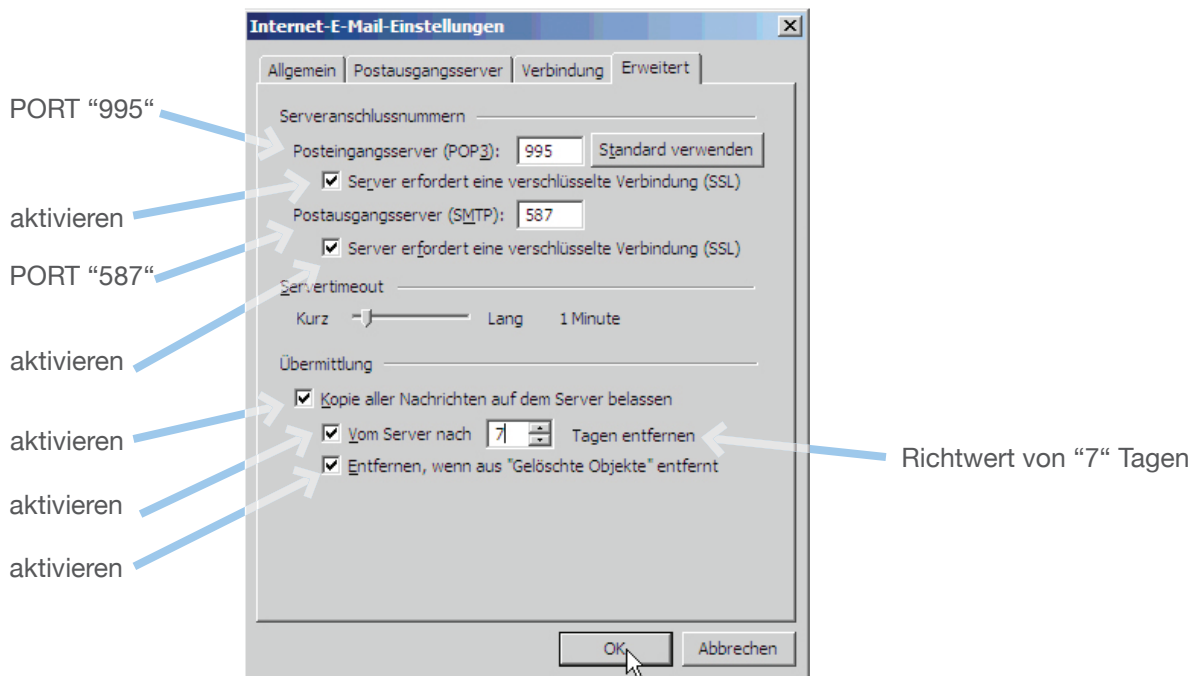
Internet-E-Mail-Einstellungen

Allgemein | Postausgangsserver | Verbindung | Erweitert

PORT “995“

Serveranschlussnummern

Posteingangsserver (POP3): 995 Standard verwenden

aktivieren

Server erfordert eine verschlüsselte Verbindung (SSL)

Postausgangsserver (SMTP): 587

PORT “587“

Server erfordert eine verschlüsselte Verbindung (SSL)

Servertimeout

Kurz Lang 1 Minute

aktivieren

Übermittlung

aktivieren

Kopie aller Nachrichten auf dem Server belassen

aktivieren

Vom Server nach 7 Tagen entfernen

Richtwert von “7“ Tagen

aktivieren

Entfernen, wenn aus "Gelöschte Objekte" entfernt

OK Abbrechen